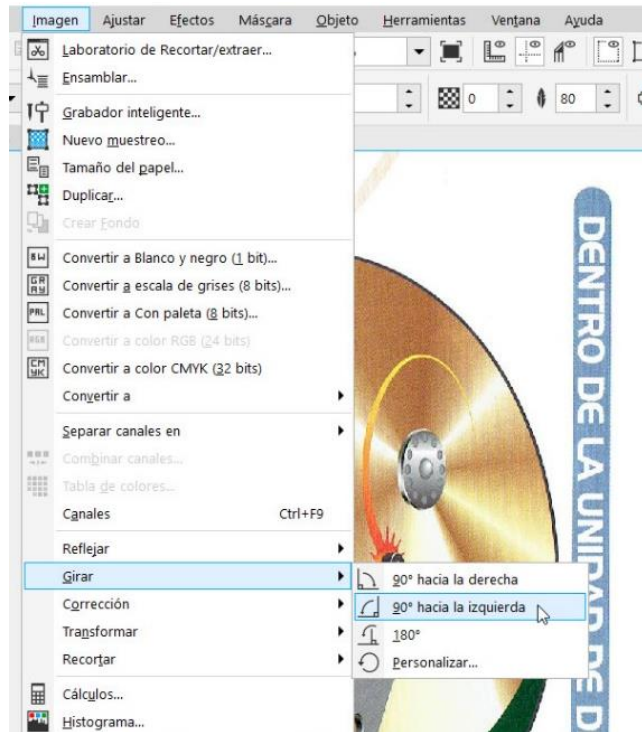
Imagen Ajustar Efectos Máscara Objeto Herramientas Ventana Ayuda

Laboratorio de Recortar/extraer...
Ensamblar...
Grabador inteligente...
Nuevo muestreo...
Tamaño del papel...
Duplicar...
Crear Fondo
Convertir a Blanco y negro (1 bit)...
Convertir a escala de grises (8 bits)...
Convertir a Con paleta (8 bits)...
Convertir a color RGB (24 bits)
Convertir a color CMYK (32 bits)
Convertir a
Separar canales en
Combinar canales...
Tabla de colores...
Canales Ctrl+F9
Reflejar
Girar
Corrección
Transformar
Recortar
Cálculos...
Histograma...

90° hacia la derecha
90° hacia la izquierda
180°
Personalizar...

0
80

DENTRO DE LA UNIDAD DE D